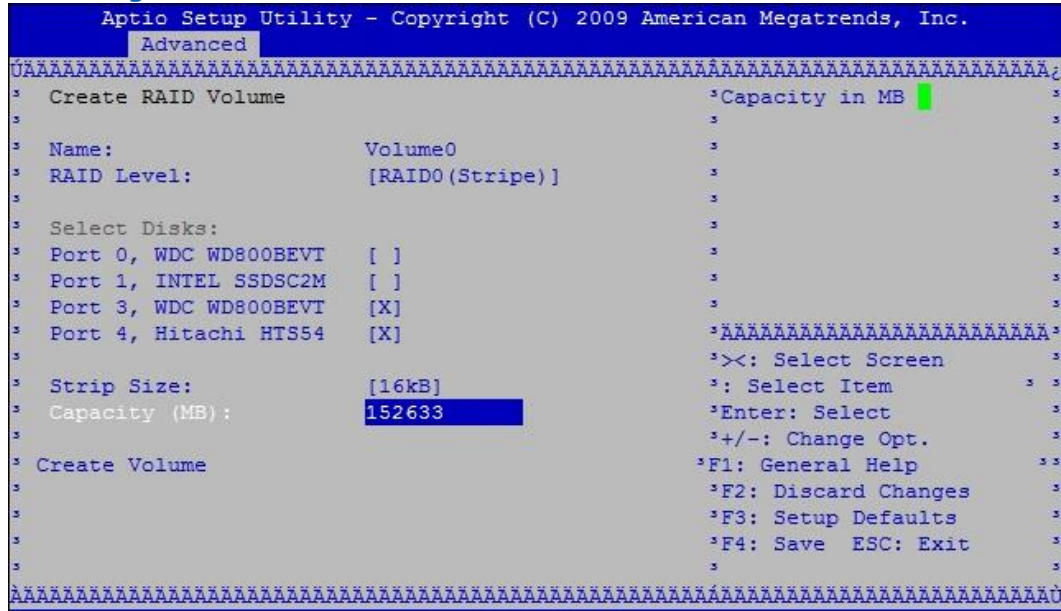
Aptio Setup Utility - Copyright (C) 2009 American Megatrends, Inc.
Advanced

ÚÄÄÄÄÄÄÄÄÄÄÄÄÄÄÄÄÄÄÄÄÄÄÄÄÄÄÄÄÄÄÄÄÄÄÄÄÄÄÄÄÄÄÄÄÄÄÄÄÄÄÄÂÄÄÄÄÄÄÄÄÄÄÄÄÄÄÄÄÄÄÄÄÄÄÄÄÄÄ¿

³ Create RAID Volume ³Capacity in MB

³ Name: Volume0
³ RAID Level: [RAID0(Stripe)]

³ Select Disks:
³ Port 0, WDC WD800BEVT [ ]
³ Port 1, INTEL SSDSC2M [ ]
³ Port 3, WDC WD800BEVT [X]
³ Port 4, Hitachi HTS54 [X]

³ Strip Size: [16kB]
³ Capacity (MB): 152633

³ Create Volume

³ÄÄÄÄÄÄÄÄÄÄÄÄÄÄÄÄÄÄÄÄÄÄÄÄ³
³><: Select Screen
³: Select Item
³Enter: Select
³+/-: Change Opt.
³F1: General Help
³F2: Discard Changes
³F3: Setup Defaults
³F4: Save ESC: Exit

ÀÄÄÄÄÄÄÄÄÄÄÄÄÄÄÄÄÄÄÄÄÄÄÄÄÄÄÄÄÄÄÄÄÄÄÄÄÄÄÄÄÄÄÄÄÄÄÄÄÄÄÄÁÄÄÄÄÄÄÄÄÄÄÄÄÄÄÄÄÄÄÄÄÄÄÄÄÄÄÙ